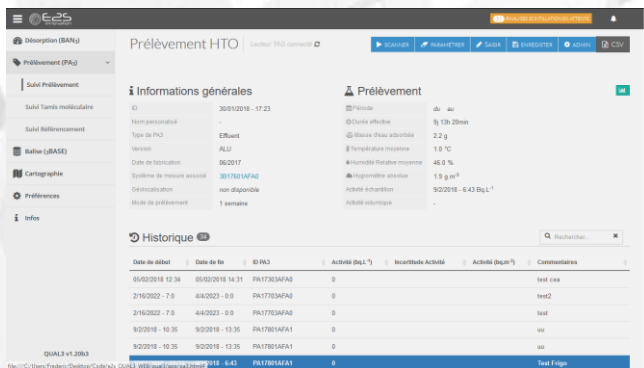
E2S

ANALYSE DE VENTILATION EN ATTENTE

Désorption (BAN₃)
Prélèvement (PA₃)
Suivi Prélèvement
Suivi Tamis moléculaire
Suivi Référencement
Balise (βBASE)
Cartographie
Préférences
Infos

QUAL3 v1.20b3

Prélèvement HTO Lecteur PA3 connecté

SCANNER PARAMETRER SAISIR ENREGISTRER ADMIN CSV

Informations générales

| | |
|---|---|
| ID | 30/01/2018 - 17:23 |
| Nom personnalisé | - |
| Type de PA3 | Effluent |
| Version | ALU |
| Date de fabrication | 06/2017 |
| Système de mesure associé | 3017601AFA0 |
| Géolocalisation | non disponible |
| Mode de prélèvement | 1 semaine |

Prélèvement

| | |
|---|---|
| Période | du au |
| Durée effective | 5j 13h 20min |
| Masse d'eau adsorbée | 2.2 g |
| Température moyenne | 1.0 °C |
| Humidité Relative moyenne | 45.0 % |
| Hygrométrie absolue | 1.9 g.m⁻³ |
| Activité échantillon | 9/2/2018 - 6.43 Bq.L⁻¹ |
| Activité volumique | - |

Historique 34

Rechercher...

| Date de début | Date de fin | ID PA3 | Activité (bq.L⁻¹) | Incertitude Activité | Activité (bq.m⁻³) | Commentaires |
|---|---|---|---|---|---|---|
| 05/02/2018 12:34 | 05/02/2018 14:31 | PA17303AFA0 | 0 | | | test cea |
| 2/16/2022 - 7:0 | 4/4/2023 - 0:0 | PA17703AFA0 | 0 | | | test2 |
| 2/16/2022 - 7:0 | 4/4/2023 - 0:0 | PA17703AFA0 | 0 | | | test |
| 9/2/2018 - 10:35 | 9/2/2018 - 13:36 | PA17801AFA1 | 0 | | | vv |
| 9/2/2018 - 10:35 | 9/2/2018 - 13:36 | PA17801AFA1 | 0 | | | oo |
| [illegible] | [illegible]018 - 6:43 | PA17801AFA1 | 0 | | | Test Frigo |

file:///C:/Users/Frederic/Desktop/Code/e2s_QUAL3-WEB/qual3/app/pa3.html#